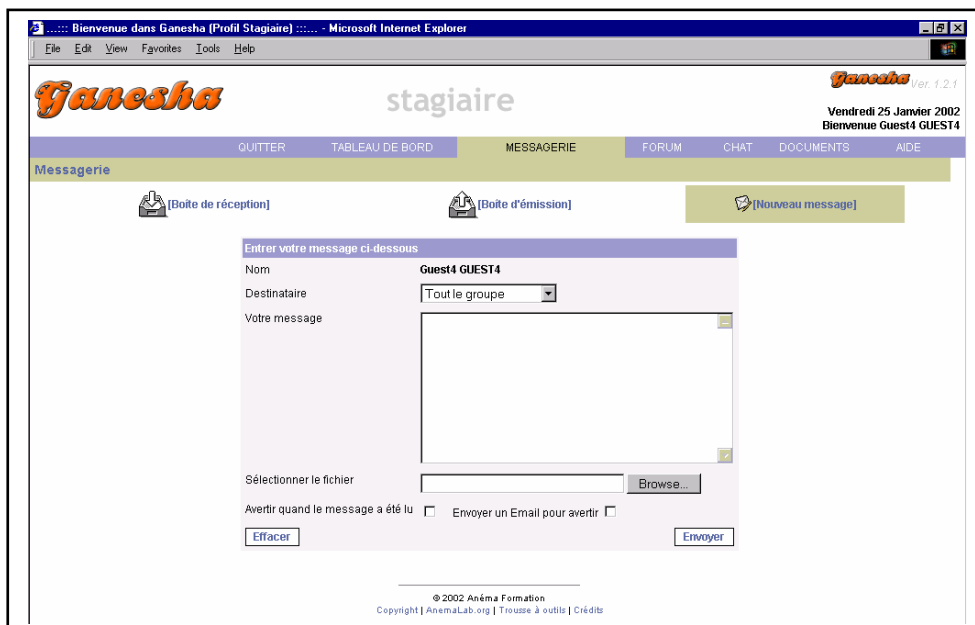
.....:: Bienvenue dans Ganesha (Profil Stagiaire) ::::.. - Microsoft Internet Explorer

File Edit View Favorites Tools Help

Ganesha

stagiaire

Ganesha Ver. 1.2.1

Vendredi 25 Janvier 2002
Bienvenue Guest4 GUEST4

QUITTER TABLEAU DE BORD MESSAGERIE FORUM CHAT DOCUMENTS AIDE

Messagerie

[Boite de réception] [Boite d'émission] [Nouveau message]

Entrer votre message ci-dessous

Nom Guest4 GUEST4

Destinataire Tout le groupe

Votre message

Sélectionner le fichier Browse...

Avertir quand le message a été lu Envoyer un Email pour avertir

Effacer Envoyer

© 2002 Anéma Formation
Copyright | AnemaLab.org | Trousse à outils | Crédits